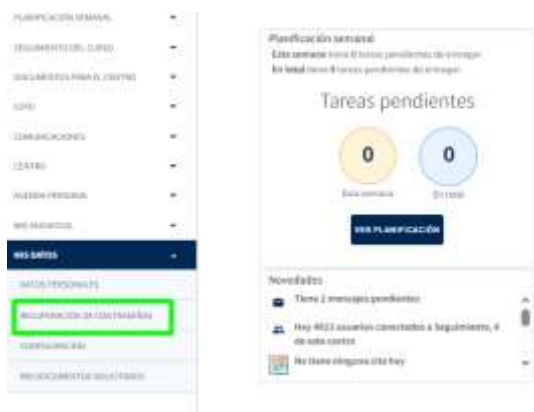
PLANIFICACIÓN SEMANAL
SEGUIMIENTO DEL CURSO
DOCUMENTOS PARA EL CENTRO
COVID
COMUNICACIONES
CENTRO
AGENDA PERSONAL
MIS RECURSOS
MIS DATOS
DATOS PERSONALES
RECUPERACIÓN DE CONTRASEÑA
CONFIGURACIÓN
MIS DOCUMENTOS SOLICITADOS

Planificación semanal
Esta semana tiene 0 tareas pendientes de entregar.
En total tiene 0 tareas pendientes de entregar.
Tareas pendientes
0
Esta semana
0
En total
VER PLANIFICACIÓN

Novedades
Tiene 2 mensajes pendientes
Hay 4023 usuarios conectados a Seguimiento, 4 de este centro
No tiene ninguna cita hoy